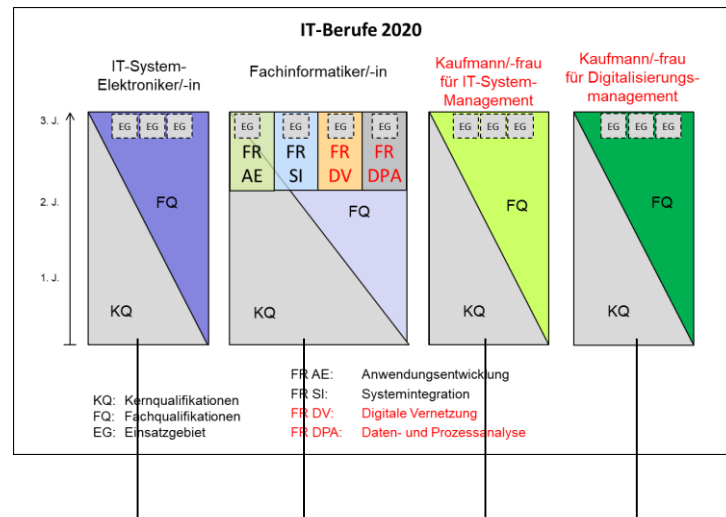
IT-Berufe 2020

IT-System-Elektroniker/-in

Fachinformatiker/-in

Kaufmann/-frau für IT-System-Management

Kaufmann/-frau für Digitalisierungsmanagement

3. J.

2. J.

1. J.

EG EG EG

FQ

KQ

EG EG EG EG

FR AE

FR SI

FR DV

FR DPA

FQ

KQ

EG EG EG

FQ

KQ

EG EG EG

FQ

KQ

KQ: Kernqualifikationen
FQ: Fachqualifikationen
EG: Einsatzgebiet

FR AE: Anwendungsentwicklung
FR SI: Systemintegration
FR DV: Digitale Vernetzung
FR DPA: Daten- und Prozessanalyse